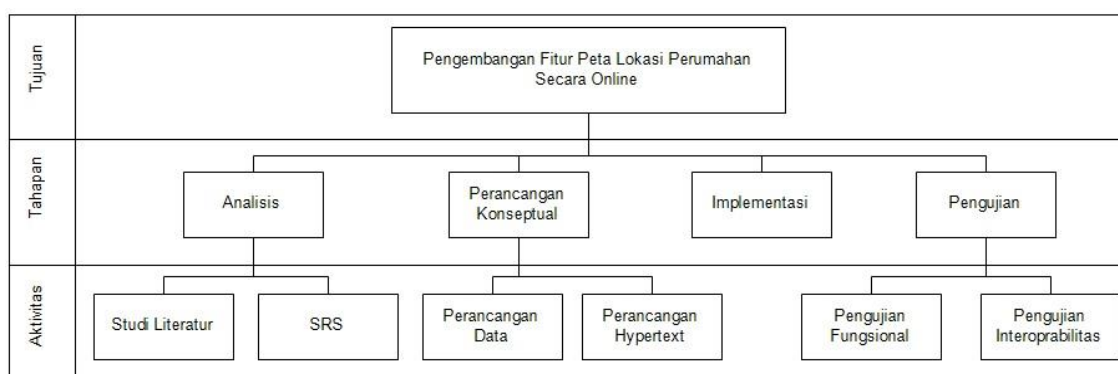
Tujuan

Pengembangan Fitur Peta Lokasi Perumahan Secara Online

Tahapan

Analisis

Perancangan Konseptual

Implementasi

Pengujian

Aktivitas

Studi Literatur

SRS

Perancangan Data

Perancangan Hypertext

Pengujian Fungsional

Pengujian Interoprabilitas